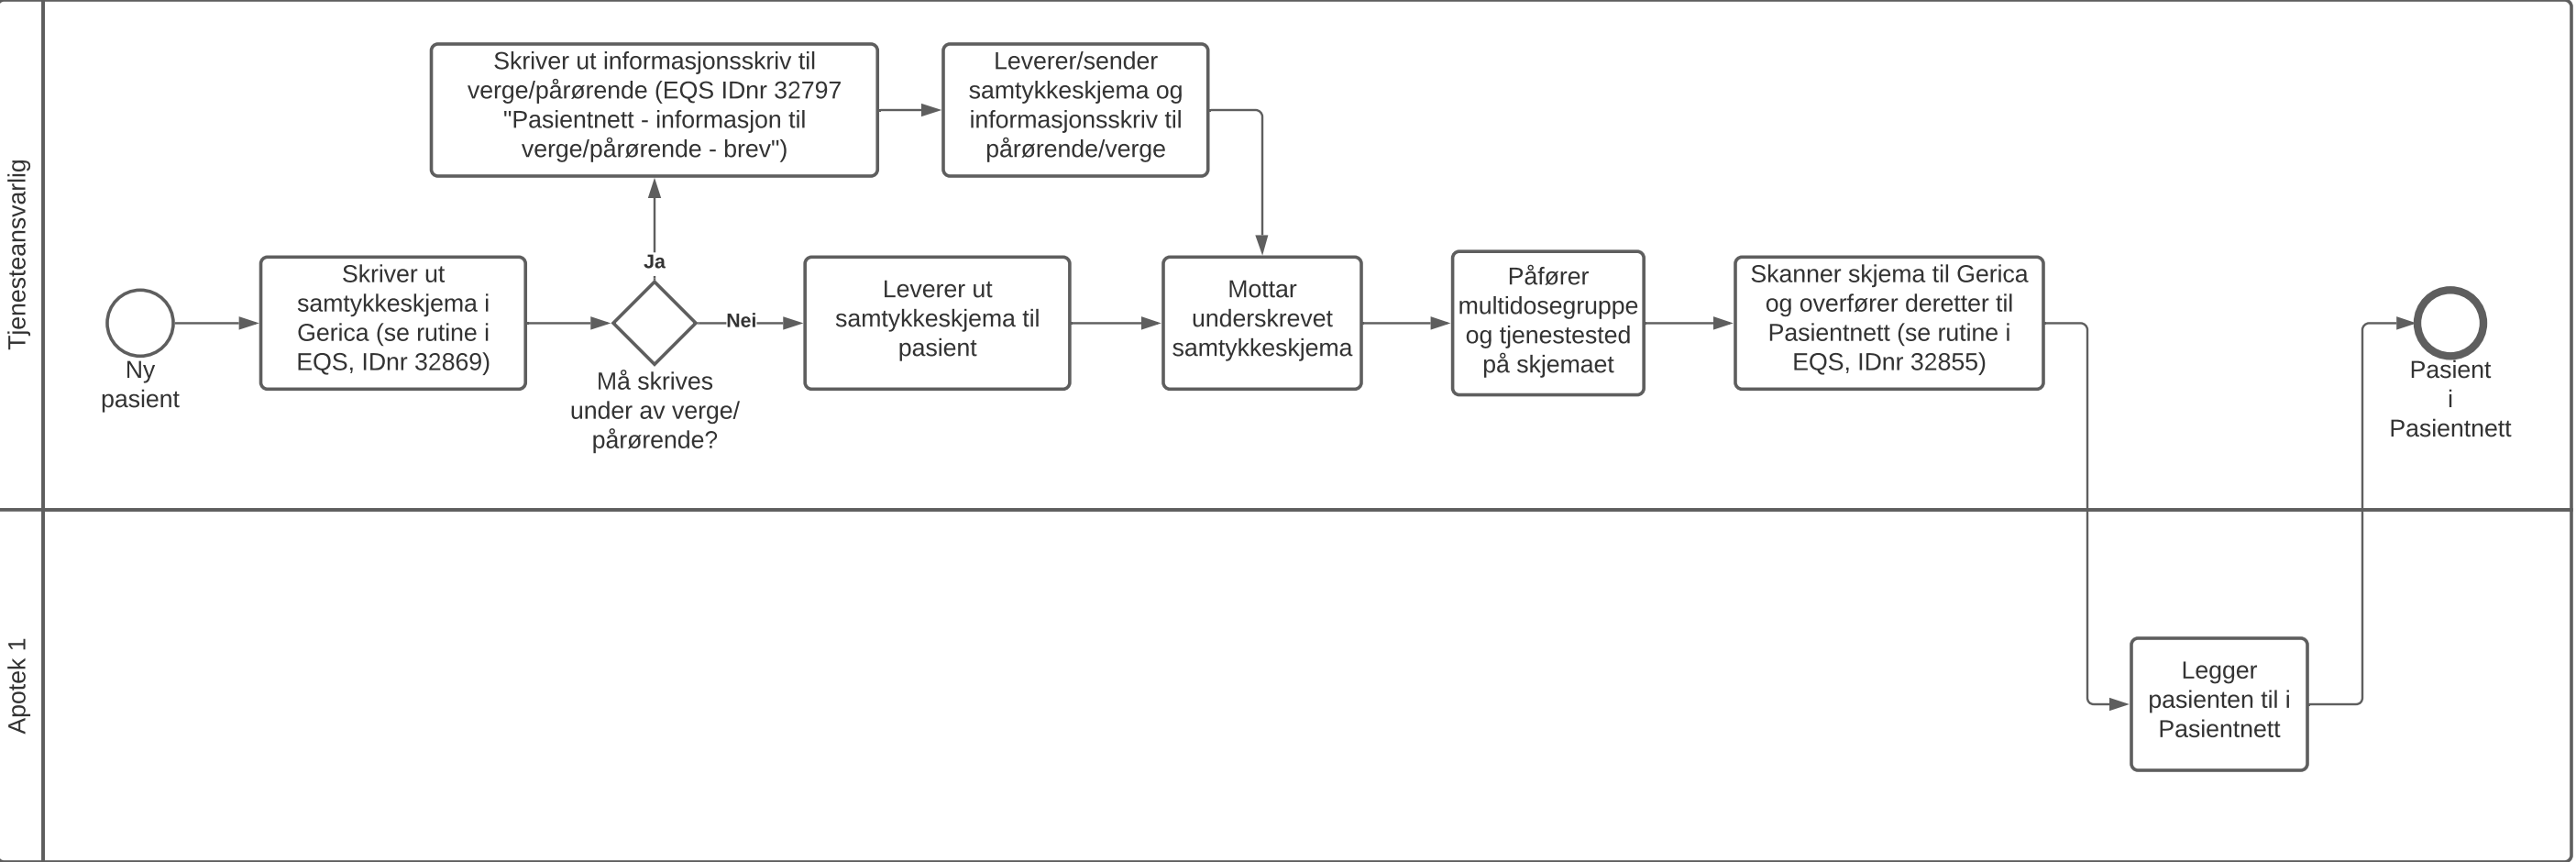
Tjenesteansvarlig

Ny pasient

Skriver ut samtykkeskjema i Gerica (se rutine i EQS, IDnr 32869)

Må skrives under av verge/ pårørende?

Ja

Nei

Skriver ut informasjonsskriv til verge/pårørende (EQS IDnr 32797 "Pasientnett - informasjon til verge/pårørende - brev")

Leverer/sender samtykkeskjema og informasjonsskriv til pårørende/verge

Leverer ut samtykkeskjema til pasient

Mottar underskrevet samtykkeskjema

Påfører multidosegruppe og tjenestested på skjemaet

Skanner skjema til Gerica og overfører deretter til Pasientnett (se rutine i EQS, IDnr 32855)

Pasient i Pasientnett

Apotek 1

Legger pasienten til i Pasientnett